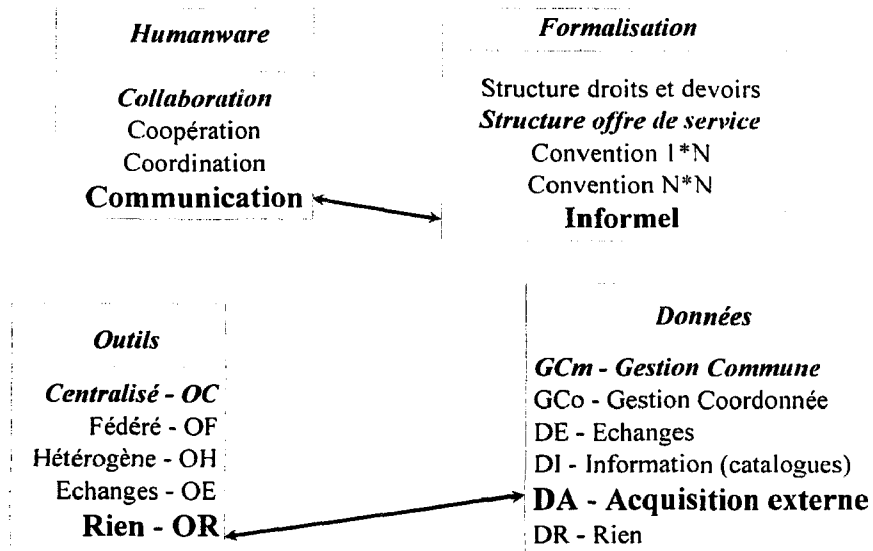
Humanware

Collaboration
Coopération
Coordination
Communication

Formalisation

Structure droits et devoirs
Structure offre de service
Convention 1*N
Convention N*N
Informel

Outils

Centralisé - OC
Fédéré - OF
Hétérogène - OH
Echanges - OE
Rien - OR

Données

GCm - Gestion Commune
GCo - Gestion Coordonnée
DE - Echanges
DI - Information (catalogues)
DA - Acquisition externe
DR - Rien